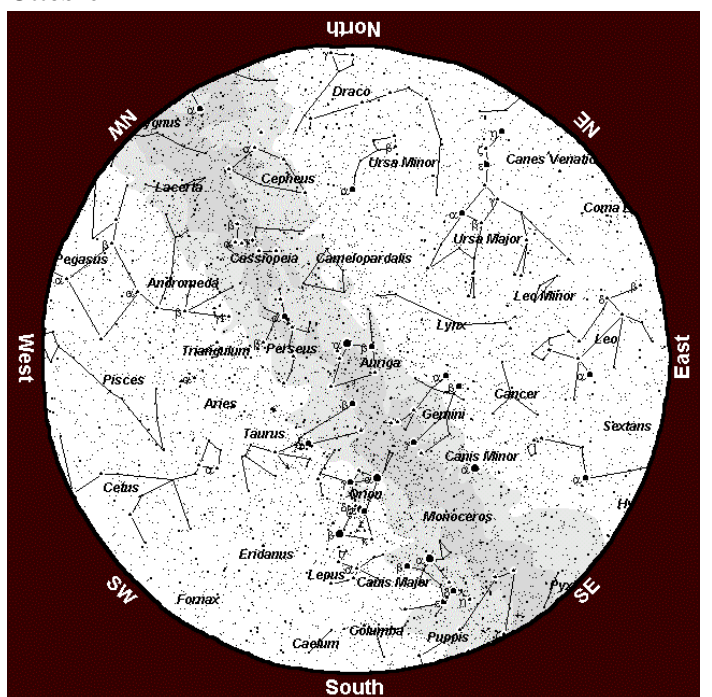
North
NW
NE
West
East
SW
SE
South
Draco
Cygnus
Ursa Minor
Canes Venatici
Cepheus
Lacerta
Coma B
Ursa Major
Pegasus
Cassiopeia
Camelopardalis
Andromeda
Leo Minor
Lynx
Leo
Triangulum
Perseus
Auriga
Pisces
Cancer
Aries
Gemini
Sextans
Taurus
Canis Minor
Cetus
Orion
Monoceros
Hy
Eridanus
Lepus
Canis Major
Pyx
Fornax
Columba
Caelum
Puppis